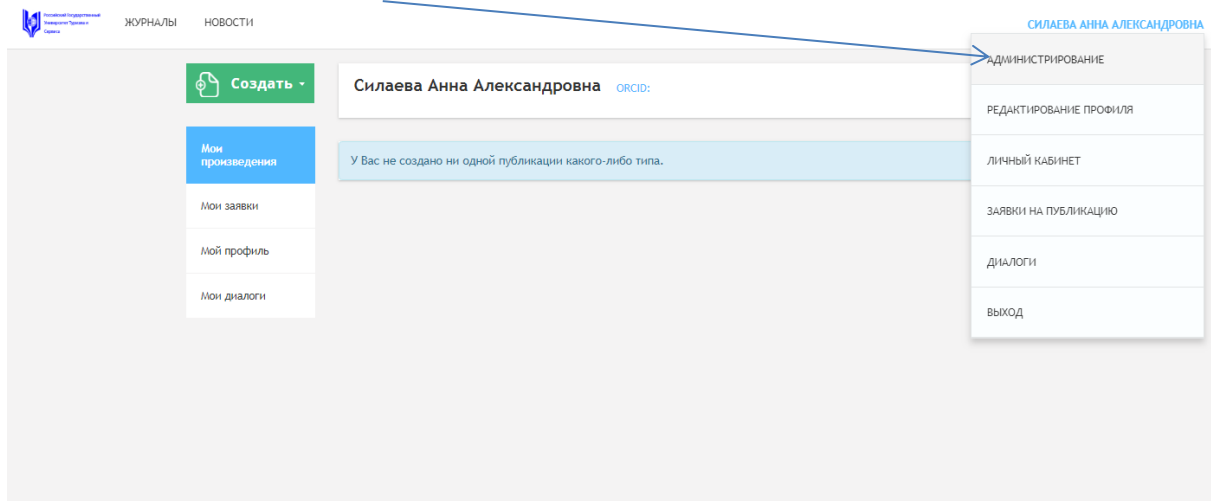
Российский Государственный Университет Туризма и Сервиса

ЖУРНАЛЫ НОВОСТИ

СИЛАЕВА АННА АЛЕКСАНДРОВНА

Создать

Силаева Анна Александровна ORCID:

Мои произведения

Мои заявки

Мой профиль

Мои диалоги

У Вас не создано ни одной публикации какого-либо типа.

АДМИНИСТРИРОВАНИЕ

РЕДАКТИРОВАНИЕ ПРОФИЛЯ

ЛИЧНЫЙ КАБИНЕТ

ЗАЯВКИ НА ПУБЛИКАЦИЮ

ДИАЛОГИ

ВЫХОД